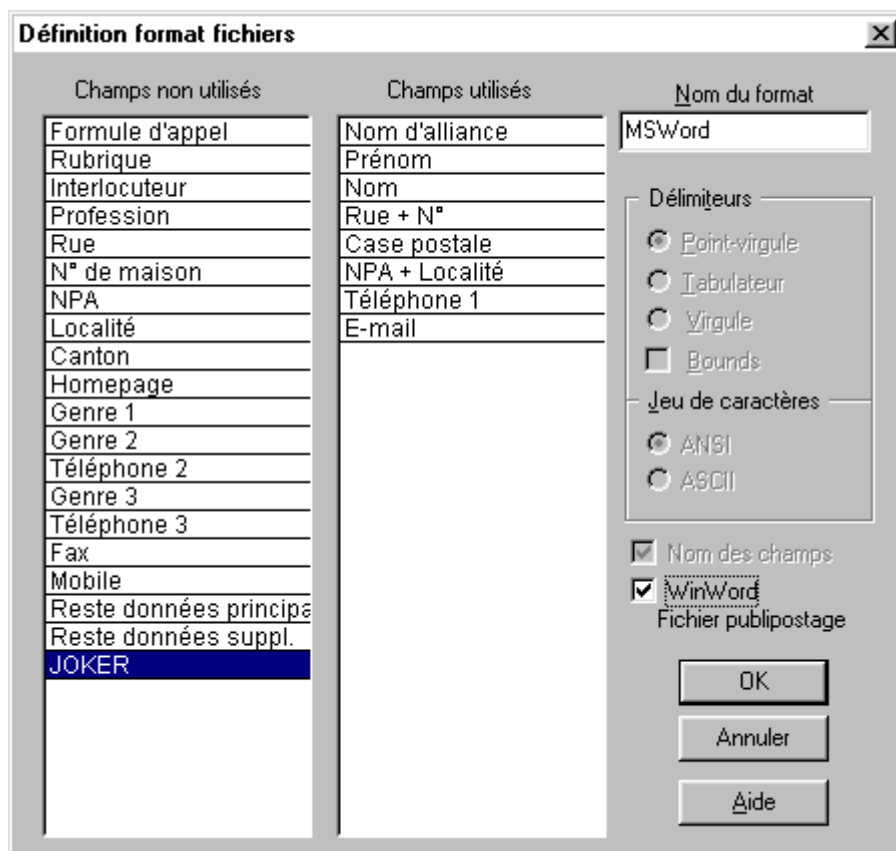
Définition format fichiers

Champs non utilisés

Formule d'appel
Rubrique
Interlocuteur
Profession
Rue
N° de maison
NPA
Localité
Canton
Homepage
Genre 1
Genre 2
Téléphone 2
Genre 3
Téléphone 3
Fax
Mobile
Reste données principa
Reste données suppl.
JOKER

Champs utilisés

Nom d'alliance
Prénom
Nom
Rue + N°
Case postale
NPA + Localité
Téléphone 1
E-mail

Nom du format

MSWord

Délimiteurs

Point-virgule
Tabulateur
Virgule
Bounds

Jeu de caractères

ANSI
ASCII

Nom des champs
WinWord
Fichier publipostage

OK
Annuler
Aide